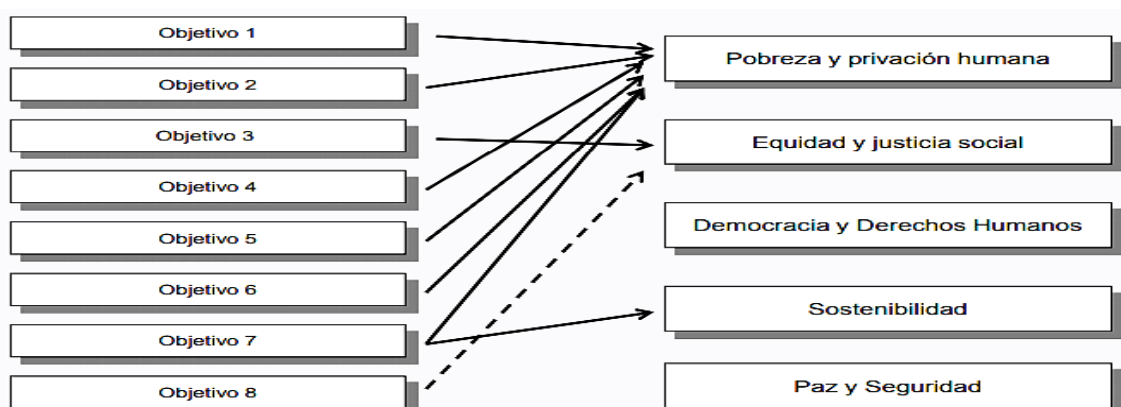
Objetivo 1
Objetivo 2
Objetivo 3
Objetivo 4
Objetivo 5
Objetivo 6
Objetivo 7
Objetivo 8

Pobreza y privación humana
Equidad y justicia social
Democracia y Derechos Humanos
Sostenibilidad
Paz y Seguridad